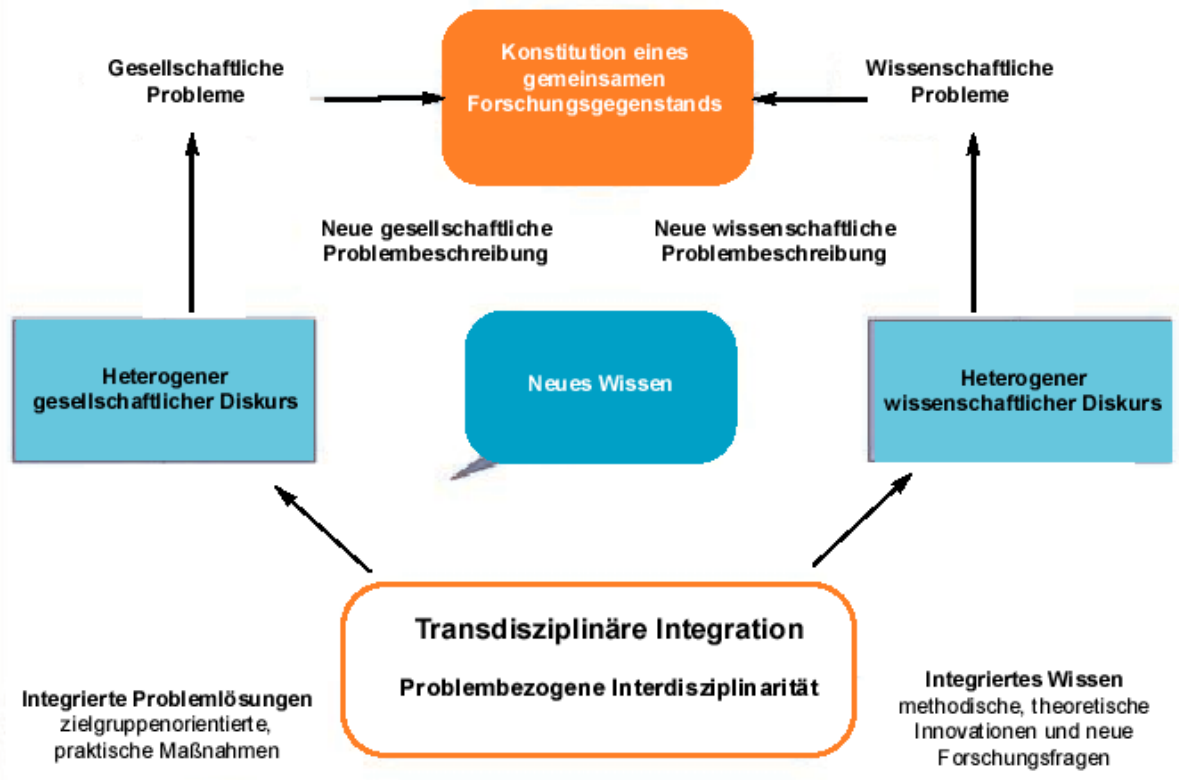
Gesellschaftliche Probleme

Konstitution eines gemeinsamen Forschungsgegenstands

Wissenschaftliche Probleme

Neue gesellschaftliche Problembeschreibung

Neue wissenschaftliche Problembeschreibung

Heterogener gesellschaftlicher Diskurs

Neues Wissen

Heterogener wissenschaftlicher Diskurs

Transdisziplinäre Integration

Problembezogene Interdisziplinarität

Integrierte Problemlösungen
zielgruppenorientierte, praktische Maßnahmen

Integriertes Wissen
methodische, theoretische Innovationen und neue Forschungsfragen